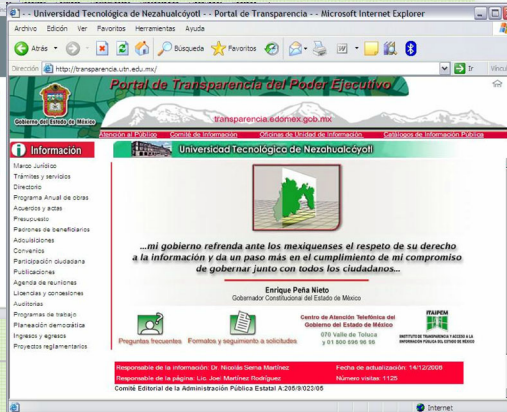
- - Universidad Tecnológica de Nezahualcóyotl - - Portal de Transparencia - - Microsoft Internet Explorer

Archivo Edición Ver Favoritos Herramientas Ayuda

Atrás Búsqueda Favoritos

Dirección http://transparencia.utn.edu.mx/ Ir Vínculo

Gobierno del Estado de México

Portal de Transparencia del Poder Ejecutivo

transparencia.edomex.gob.mx

Atención al Público | Comité de Información | Oficinas de Unidad de Información | Catálogos de Información Pública

Información

Marco Jurídico
Trámites y servicios
Directorio
Programa Anual de obras
Acuerdos y actas
Presupuesto
Padrones de beneficiarios
Adquisiciones
Convenios
Participación ciudadana
Publicaciones
Agenda de reuniones
Licencias y concesiones
Auditorias
Programas de trabajo
Planeación democrática
Ingresos y egresos
Proyectos reglamentarios

Universidad Tecnológica de Nezahualcóyotl

...mi gobierno refrenda ante los mexiquenses el respeto de su derecho a la información y da un paso más en el cumplimiento de mi compromiso de gobernar junto con todos los ciudadanos...

Enrique Peña Nieto
Gobernador Constitucional del Estado de México

Preguntas frecuentes | Formatos y seguimiento a solicitudes

Centro de Atención Telefónica del Gobierno del Estado de México
070 Valle de Toluca
y 01 800 696 96 96

ITAIPEM
INSTITUTO DE TRANSPARENCIA Y ACCESO A LA INFORMACIÓN PÚBLICA DEL ESTADO DE MÉXICO

Responsable de la información: Dr. Nicolás Serna Martínez | Fecha de actualización: 14/12/2006
Responsable de la página: Lic. Joel Martínez Rodríguez | Número visitas: 1125

Comité Editorial de la Administración Pública Estatal A:205/9/023/05

Internet